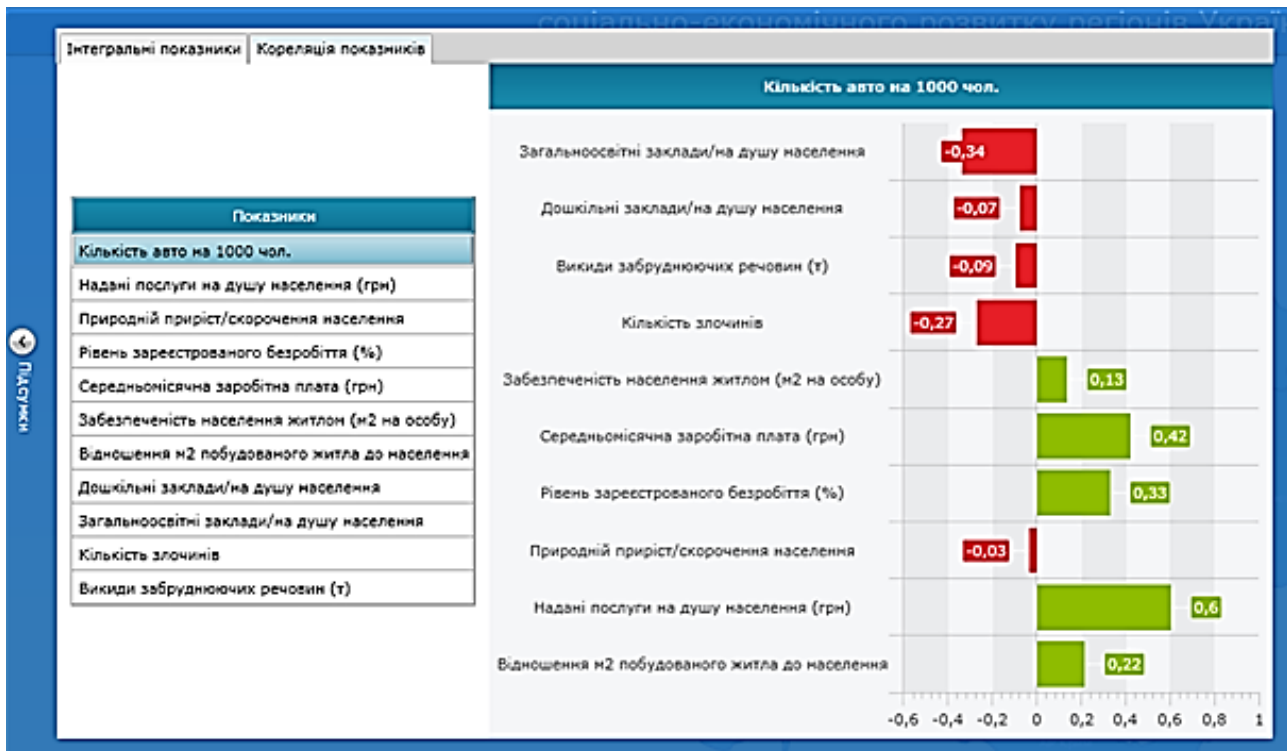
соціально-економічного розвитку регіонів Укра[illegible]

Інтегральні показники | Кореляція показників

Пасушки

Показники

Кількість авто на 1000 чол.
Надані послуги на душу населення (грн)
Природній приріст/скорочення населення
Рівень зареєстрованого безробіття (%)
Середньомісячна заробітна плата (грн)
Забезпеченість населення житлом (м2 на особу)
Відношення м2 побудованого житла до населення
Дошкільні заклади/на душу населення
Загальноосвітні заклади/на душу населення
Кількість злочинів
Викиди забруднюючих речовин (т)

Кількість авто на 1000 чол.

Загальноосвітні заклади/на душу населення -0,34
Дошкільні заклади/на душу населення -0,07
Викиди забруднюючих речовин (т) -0,09
Кількість злочинів -0,27
Забезпеченість населення житлом (м2 на особу) 0,13
Середньомісячна заробітна плата (грн) 0,42
Рівень зареєстрованого безробіття (%) 0,33
Природній приріст/скорочення населення -0,03
Надані послуги на душу населення (грн) 0,6
Відношення м2 побудованого житла до населення 0,22

-0,6 -0,4 -0,2 0 0,2 0,4 0,6 0,8 1